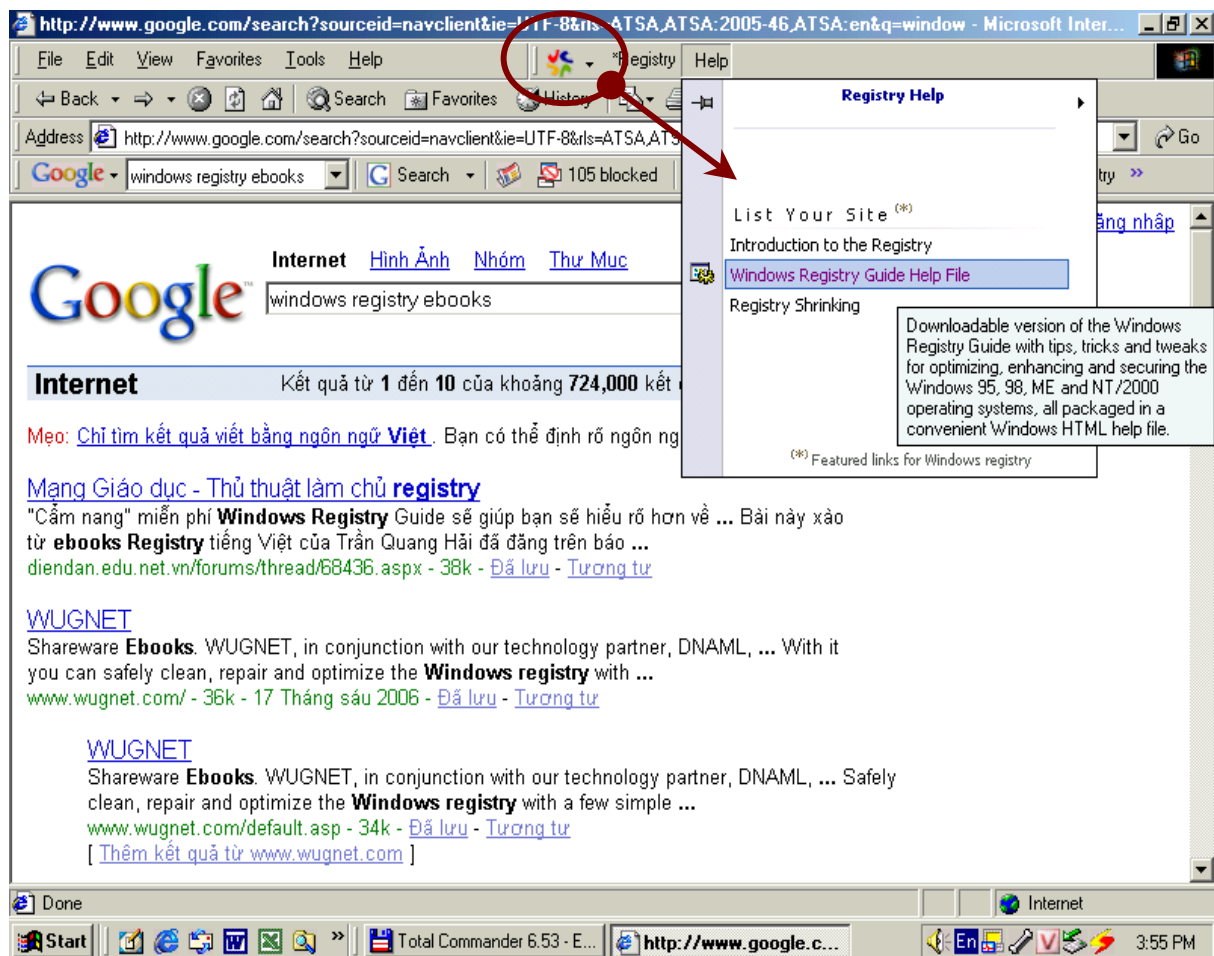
http://www.google.com/search?sourceid=navclient&ie=UTF-8&rls=ATSA,ATSA:2005-46,ATSA:en&q=window - Microsoft Inter...

File Edit View Favorites Tools Help *Registry Help

Back Search Favorites History

Address http://www.google.com/search?sourceid=navclient&ie=UTF-8&rls=ATSA,ATS Go

Google windows registry ebooks Search 105 blocked try »

Registry Help

List Your Site (*)
Introduction to the Registry
Windows Registry Guide Help File
Registry Shrinking

Downloadable version of the Windows Registry Guide with tips, tricks and tweaks for optimizing, enhancing and securing the Windows 95, 98, ME and NT/2000 operating systems, all packaged in a convenient Windows HTML help file.

(*) Featured links for Windows registry

Đăng nhập

Google

Internet Hình Ảnh Nhóm Thư Mục

windows registry ebooks

Internet Kết quả từ 1 đến 10 của khoảng 724,000 kết

Mẹo: Chỉ tìm kết quả viết bằng ngôn ngữ Việt. Bạn có thể định rõ ngôn ng

Mạng Giáo dục - Thủ thuật làm chủ registry
"Cẩm nang" miễn phí Windows Registry Guide sẽ giúp bạn sẽ hiểu rõ hơn về ... Bài này xào từ ebooks Registry tiếng Việt của Trần Quang Hải đã đăng trên báo ...
diendan.edu.net.vn/forums/thread/68436.aspx - 38k - Đã lưu - Tương tự

WUGNET
Shareware Ebooks. WUGNET, in conjunction with our technology partner, DNAML, ... With it you can safely clean, repair and optimize the Windows registry with ...
www.wugnet.com/ - 36k - 17 Tháng sáu 2006 - Đã lưu - Tương tự

WUGNET
Shareware Ebooks. WUGNET, in conjunction with our technology partner, DNAML, ... Safely clean, repair and optimize the Windows registry with a few simple ...
www.wugnet.com/default.asp - 34k - Đã lưu - Tương tự
[ Thêm kết quả từ www.wugnet.com ]

Done Internet

Start Total Commander 6.53 - E... http://www.google.c... En 3:55 PM